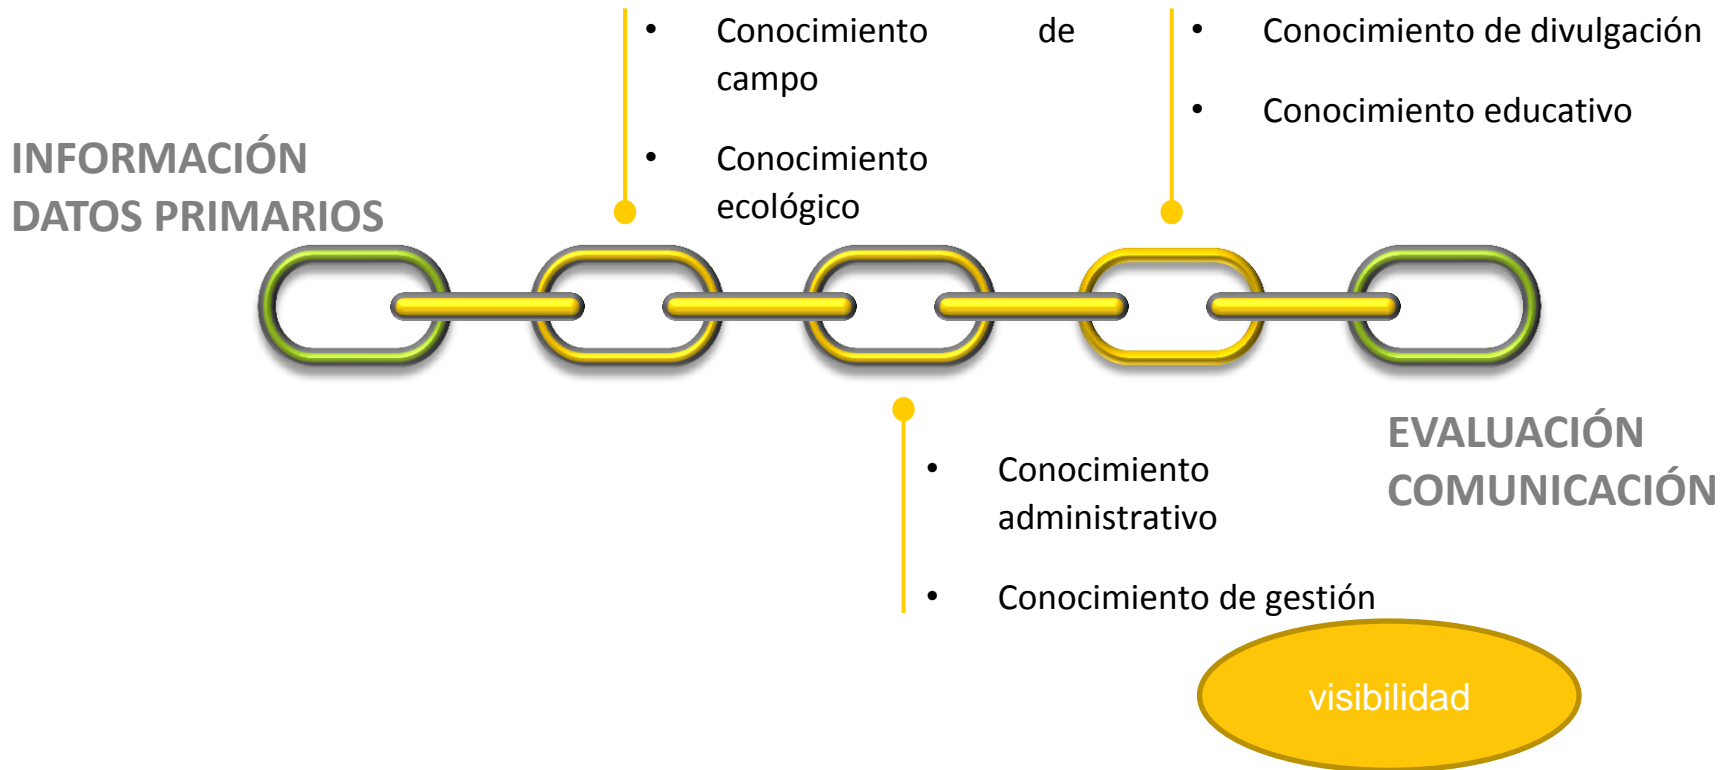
INFORMACIÓN
DATOS PRIMARIOS

• Conocimiento de campo

• Conocimiento ecológico

• Conocimiento de divulgación

• Conocimiento educativo

• Conocimiento administrativo

• Conocimiento de gestión

EVALUACIÓN
COMUNICACIÓN

visibilidad